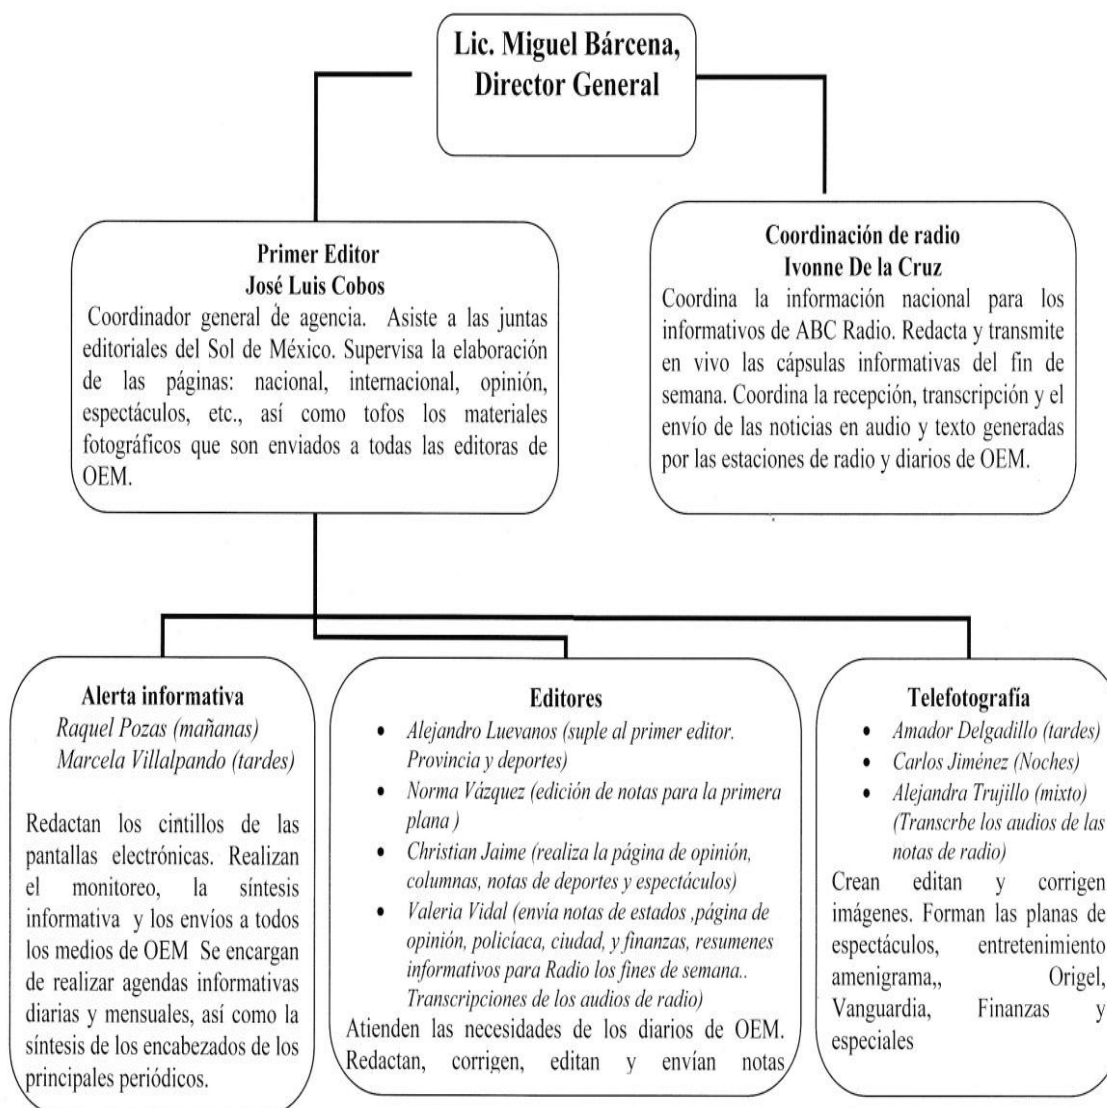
Lic. Miguel Bárcena, Director General

Primer Editor
José Luis Cobos
Coordinador general de agencia. Asiste a las juntas editoriales del Sol de México. Supervisa la elaboración de las páginas: nacional, internacional, opinión, espectáculos, etc., así como tofos los materiales fotográficos que son enviados a todas las editoras de OEM.

Coordinación de radio
Ivonne De la Cruz
Coordina la información nacional para los informativos de ABC Radio. Redacta y transmite en vivo las cápsulas informativas del fin de semana. Coordina la recepción, transcripción y el envío de las noticias en audio y texto generadas por las estaciones de radio y diarios de OEM.

Alerta informativa
Raquel Pozas (mañanas)
Marcela Villalpando (tardes)

Redactan los cintillos de las pantallas electrónicas. Realizan el monitoreo, la síntesis informativa y los envíos a todos los medios de OEM Se encargan de realizar agendas informativas diarias y mensuales, así como la síntesis de los encabezados de los principales periódicos.

Editores
- Alejandro Luevanos (suple al primer editor. Provincia y deportes)
- Norma Vázquez (edición de notas para la primera plana )
- Christian Jaime (realiza la página de opinión, columnas, notas de deportes y espectáculos)
- Valeria Vidal (envía notas de estados ,página de opinión, policiaca, ciudad, y finanzas, resumenes informativos para Radio los fines de semana.. Transcripciones de los audios de radio)

Atienden las necesidades de los diarios de OEM. Redactan, corrigen, editan y envían notas

Telefotografía
- Amador Delgadillo (tardes)
- Carlos Jiménez (Noches)
- Alejandra Trujillo (mixto) (Transcrbe los audios de las notas de radio)

Crean editan y corrigen imágenes. Forman las planas de espectáculos, entretenimiento amenigrama,, Origel, Vanguardia, Finanzas y especiales